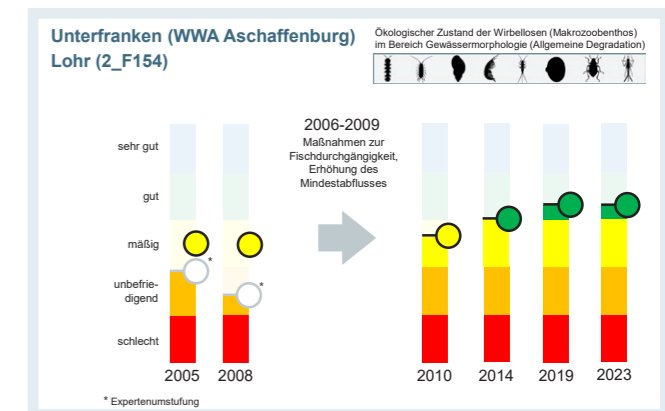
Unterfranken (WWA Aschaffenburg)
Lohr (2_F154)

Ökologischer Zustand der Wirbellosen (Makrozoobenthos) im Bereich Gewässermorphologie (Allgemeine Degradation)

sehr gut

gut

mäßig

unbefriedigend

schlecht

*

*

2005

2008

2006-2009
Maßnahmen zur Fischdurchgängigkeit, Erhöhung des Mindestabflusses

2010

2014

2019

2023

* Expertenumstufung